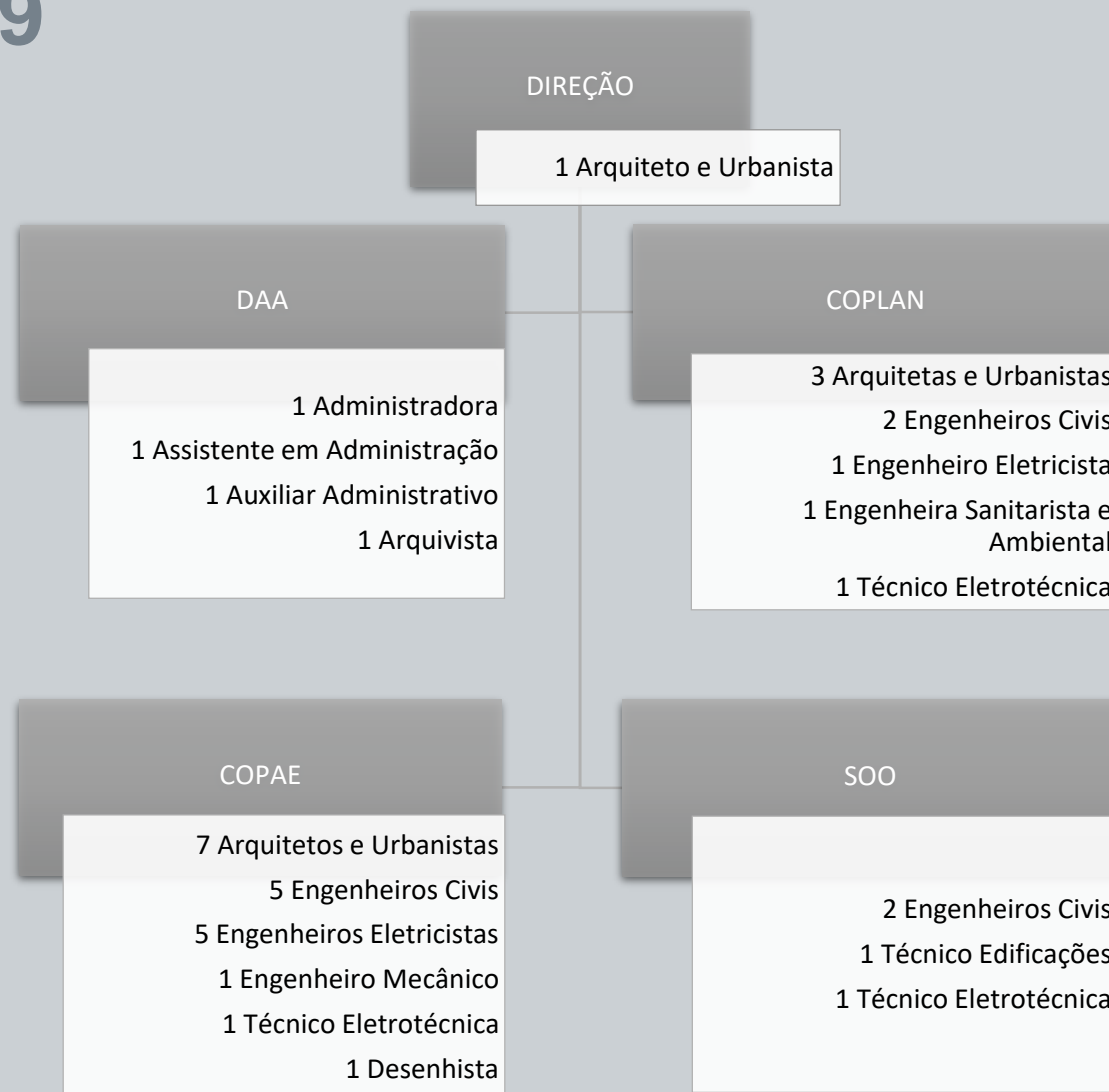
9

DIREÇÃO

1 Arquiteto e Urbanista

DAA

1 Administradora
1 Assistente em Administração
1 Auxiliar Administrativo
1 Arquivista

COPLAN

3 Arquitetas e Urbanistas
2 Engenheiros Civis
1 Engenheiro Eletricista
1 Engenheira Sanitarista e Ambiental
1 Técnico Eletrotécnica

COPAE

7 Arquitetos e Urbanistas
5 Engenheiros Civis
5 Engenheiros Eletricistas
1 Engenheiro Mecânico
1 Técnico Eletrotécnica
1 Desenhista

SOO

2 Engenheiros Civis
1 Técnico Edificações
1 Técnico Eletrotécnica